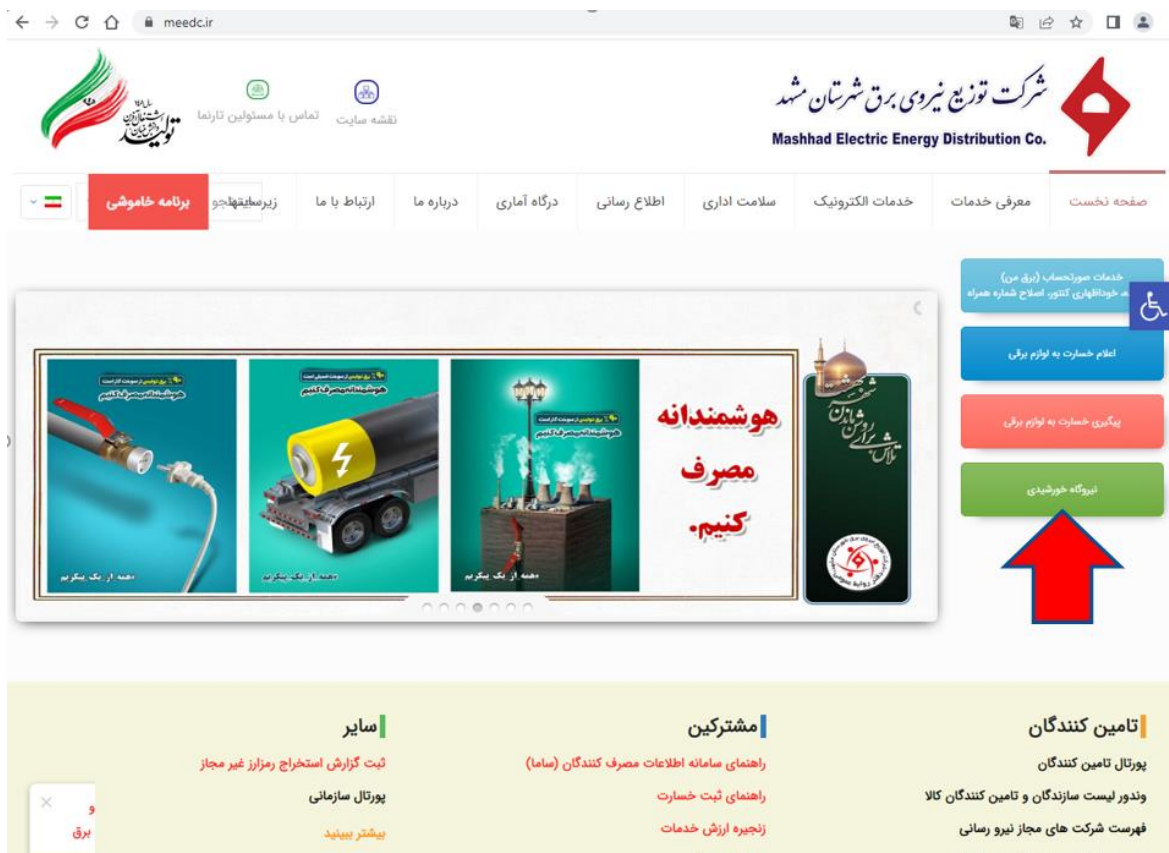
meedc.ir

شرکت توزیع نیروی برق شهرستان مشهد
Mashhad Electric Energy Distribution Co.

نقشه سایت
تماس با مسئولین تارنما

سال ۱۴۰۱
تولید

صفحه نخست
معرفی خدمات
خدمات الکترونیک
سلامت اداری
اطلاع رسانی
درگاه آماری
درباره ما
ارتباط با ما
زیرسایتها
جستجو
برنامه خاموشی

خدمات صورتحساب (برق من)
خوداظهاری کنتور، اصلاح شماره همراه

اعلام خسارت به لوازم برقی

پیگیری خسارت به لوازم برقی

نیروگاه خورشیدی

هوشمندانه مصرف کنیم.

هوشمندانه مصرف کنیم

همه از یک پیکریم
همه از یک پیکریم
همه از یک پیکریم

تامین کنندگان
پورتال تامین کنندگان
وندور لیست سازندگان و تامین کنندگان کالا
فهرست شرکت های مجاز نیرو رسانی

مشترکین
راهنمای سامانه اطلاعات مصرف کنندگان (ساما)
راهنمای ثبت خسارت
زنجیره ارزش خدمات

سایر
ثبت گزارش استخراج رمزارز غیر مجاز
پورتال سازمانی
بیشتر ببینید

و
برق